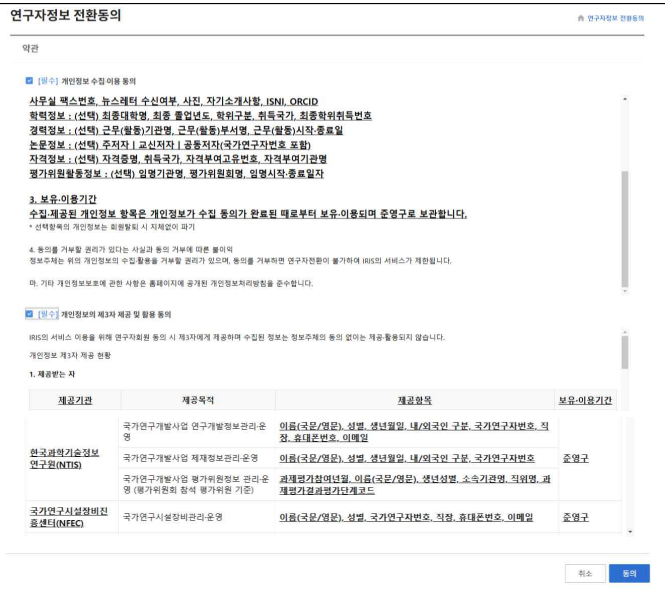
연구자정보 전환동의

연구자정보 전환동의

약관

[필수] 개인정보 수집·이용 동의

사무실 팩스번호, 뉴스레터 수신여부, 사진, 자기소개사항, ISNI, ORCID
학력정보 : (선택) 최종대학명, 최종 졸업년도, 학위구분, 취득국가, 최종학위취득번호
경력정보 : (선택) 근무(활동)기관명, 근무(활동)부서명, 근무(활동)시작·종료일
논문정보 : (선택) 주저자 | 교신저자 | 공동저자(국가연구자번호 포함)
자격정보 : (선택) 자격증명, 취득국가, 자격부여고유번호, 자격부여기관명
평가위원활동정보 : (선택) 임명기관명, 평가위원회명, 임명시작·종료일자

3. 보유·이용기간
수집·제공된 개인정보 항목은 개인정보가 수집 동의가 완료된 때로부터 보유·이용되며 준영구로 보관합니다.
* 선택항목의 개인정보는 회원탈퇴 시 지체없이 파기

4. 동의를 거부할 권리가 있다는 사실과 동의 거부에 따른 불이익
정보주체는 위의 개인정보의 수집·활용을 거부할 권리가 있으며, 동의를 거부하면 연구자전환이 불가하여 IRIS의 서비스가 제한됩니다.

마. 기타 개인정보보호에 관한 사항은 홈페이지에 공개된 개인정보처리방침을 준수합니다.

[필수] 개인정보의 제3자 제공 및 활용 동의

IRIS의 서비스 이용을 위해 연구자회원 동의 시 제3자에게 제공하며 수집된 정보는 정보주체의 동의 없이는 제공·활용되지 않습니다.

개인정보 제3자 제공 현황

1. 제공받는 자

| 제공기관 | 제공목적 | 제공항목 | 보유·이용기간 |
|---|---|---|---|
| 한국과학기술정보연구원(NTIS) | 국가연구개발사업 연구개발정보관리·운영 | 이름(국문/영문), 성별, 생년월일, 내/외국인 구분, 국가연구자번호, 직장, 휴대폰번호, 이메일 | 준영구 |
| | 국가연구개발사업 제재정보관리·운영 | 이름(국문/영문), 성별, 생년월일, 내/외국인 구분, 국가연구자번호 | |
| | 국가연구개발사업 평가위원정보 관리·운영 (평가위원회 참석 평가위원 기준) | 과제평가참여년월, 이름(국문/영문), 생년성별, 소속기관명, 직위명, 과제평가결과평가단계코드 | |
| 국가연구시설장비진흥센터(NFEC) | 국가연구시설장비관리·운영 | 이름(국문/영문), 성별, 국가연구자번호, 직장, 휴대폰번호, 이메일 | 준영구 |

취소 동의